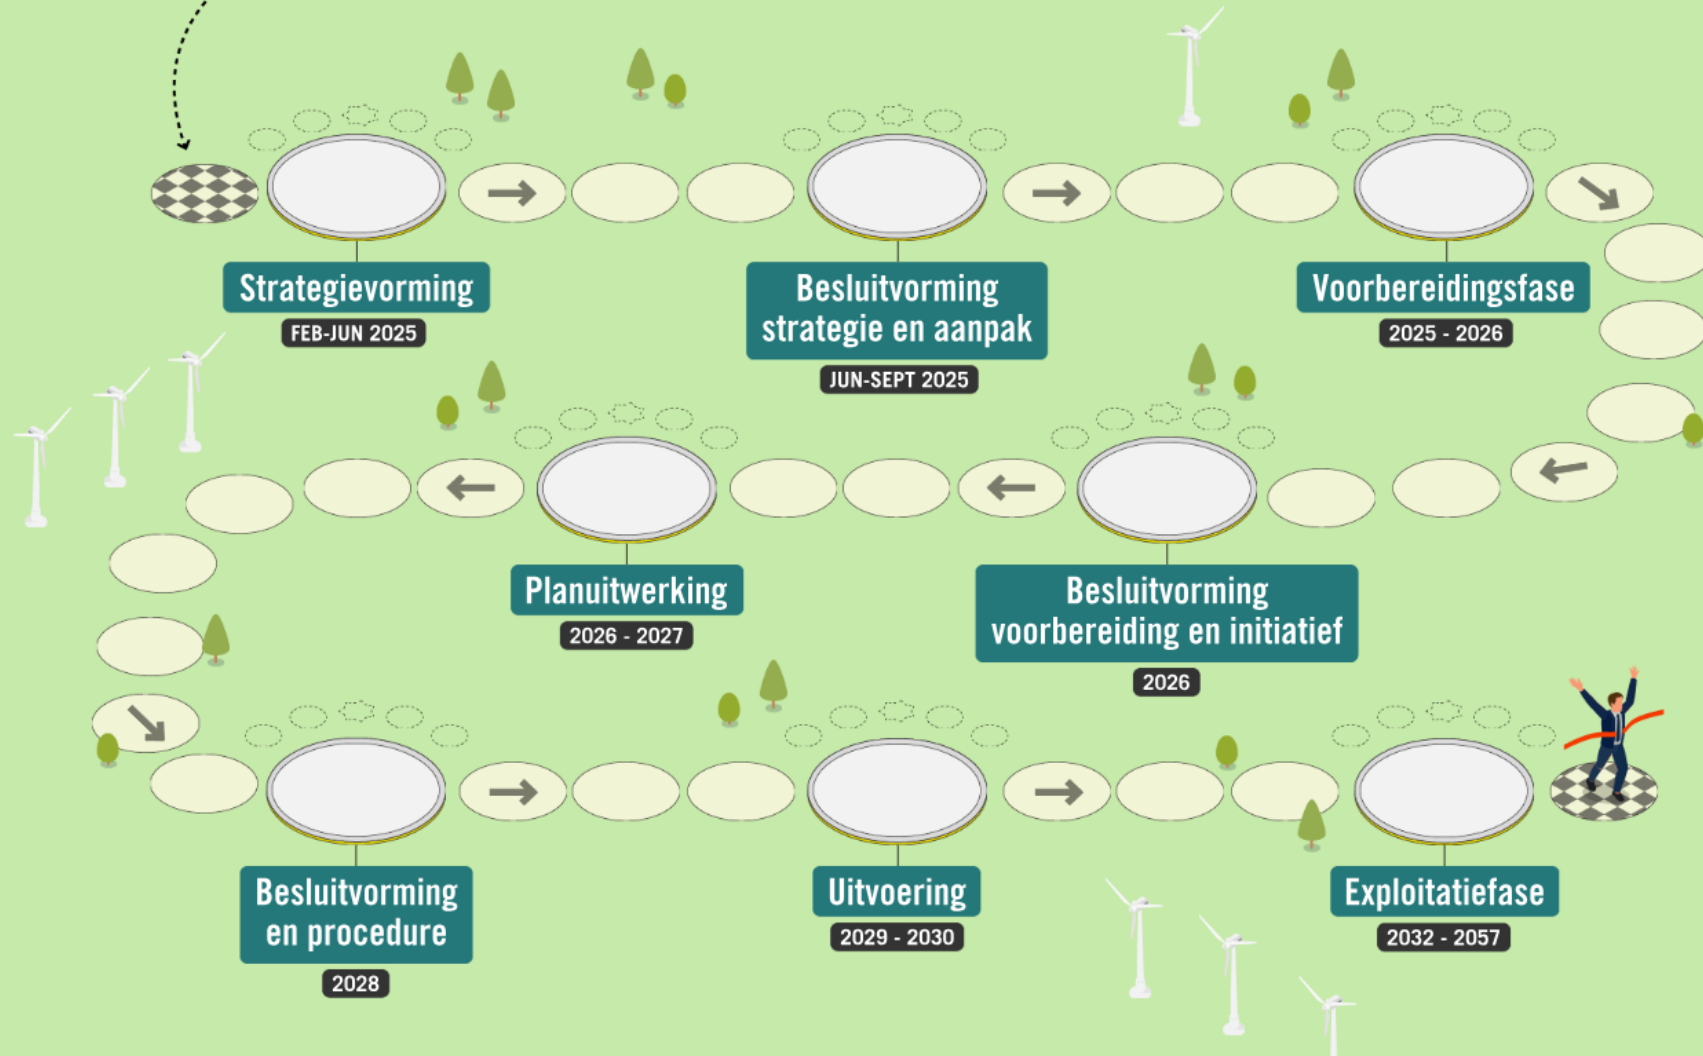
Strategievorming
FEB-JUN 2025

Besluitvorming strategie en aanpak
JUN-SEPT 2025

Voorbereidingsfase
2025 - 2026

Besluitvorming voorbereiding en initiatief
2026

Planuitwerking
2026 - 2027

Besluitvorming en procedure
2028

Uitvoering
2029 - 2030

Exploitatiefase
2032 - 2057